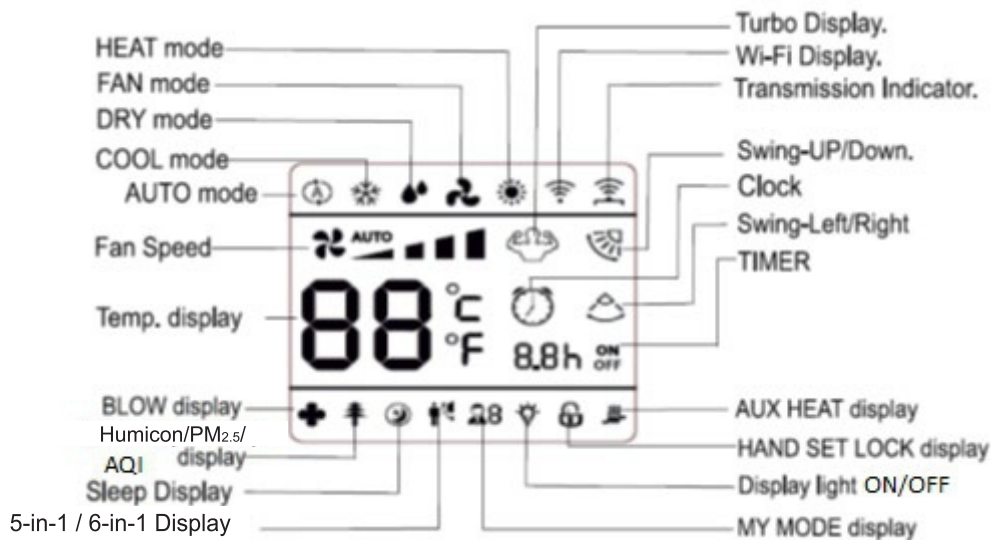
HEAT mode
FAN mode
DRY mode
COOL mode
AUTO mode
Fan Speed
Temp. display
BLOW display
Humicon/PM2.5/ AQI display
Sleep Display
5-in-1 / 6-in-1 Display

Turbo Display.
Wi-Fi Display.
Transmission Indicator.
Swing-UP/Down.
Clock
Swing-Left/Right
TIMER

AUTO
88
°C
°F
8.8h
ON
OFF
28

AUX HEAT display
HAND SET LOCK display
Display light ON/OFF
MY MODE display